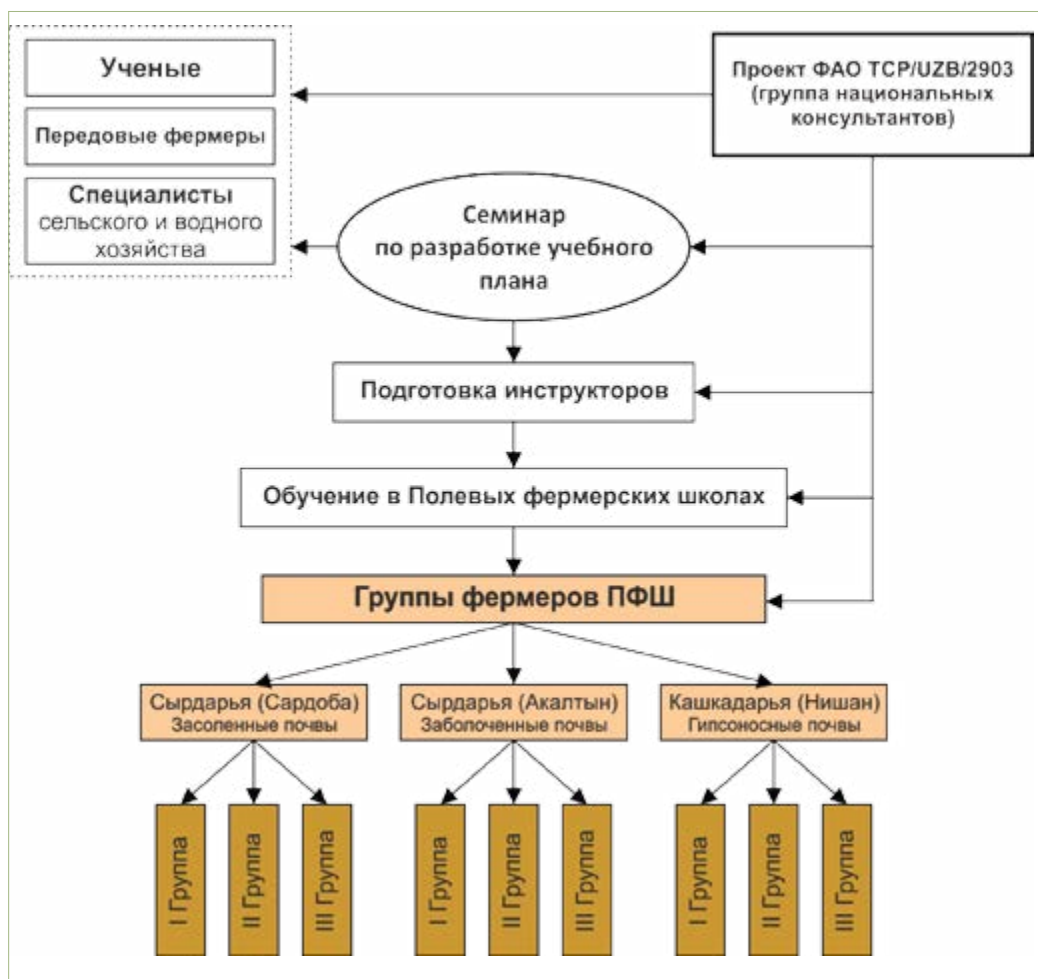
Ученые

Передовые фермеры

Специалисты сельского и водного хозяйства

Проект ФАО TCP/UZB/2903 (группа национальных консультантов)

Семинар по разработке учебного плана

Подготовка инструкторов

Обучение в Полевых фермерских школах

Группы фермеров ПФШ

Сырдарья (Сардоба) Засоленные почвы

Сырдарья (Акалтын) Заболоченные почвы

Кашкадарья (Нишан) Гипсоносные почвы

I Группа

II Группа

III Группа

I Группа

II Группа

III Группа

I Группа

II Группа

III Группа